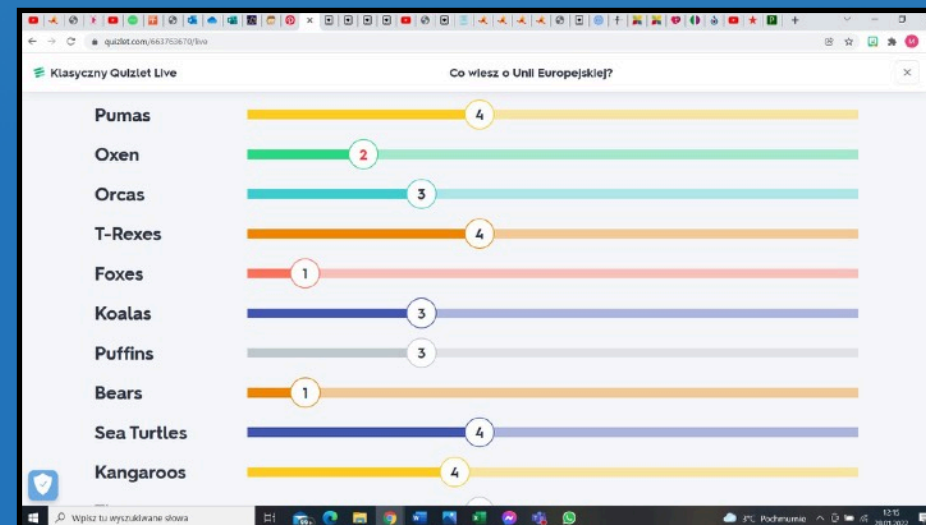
quizlet.com/663753670/live

Klasyczny Quizlet Live

Co wiesz o Unii Europejskiej?

Pumas 4
Oxen 2
Orcas 3
T-Rexes 4
Foxes 1
Koalas 3
Puffins 3
Bears 1
Sea Turtles 4
Kangaroos 4

Wpisz tu wyszukiwane słowa

3°C Pochmurnie

12:15
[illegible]